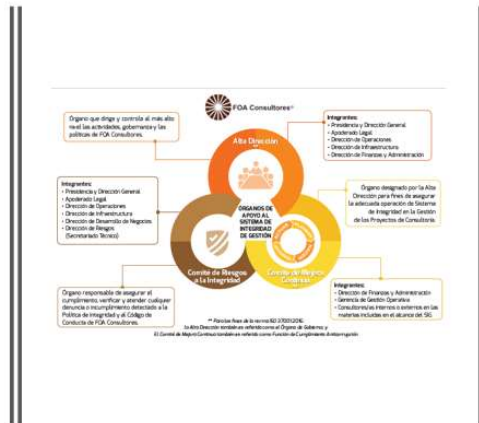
FOA Consultores®

Órgano que dirige y controla al más alto nivel las actividades, gobernanza y las políticas de FOA Consultores.

Alta Dirección

Integrantes:
• Presidencia y Dirección General
• Apoderado Legal
• Dirección de Operaciones
• Dirección de Infraestructura
• Dirección de Finanzas y Administración

Integrantes:
• Presidencia y Dirección General
• Apoderado Legal
• Dirección de Operaciones
• Dirección de Infraestructura
• Dirección de Desarrollo de Negocios
• Dirección de Riesgos (Secretariado Técnico)

ÓRGANOS DE APOYO AL SISTEMA DE INTEGRIDAD DE GESTIÓN

Órgano designado por la Alta Dirección para fines de asegurar la adecuada operación de Sistema de Integridad en la Gestión de los Proyectos de Consultoría

Comité de Riesgos a la Integridad

Comité de Mejora Continua

Órgano responsable de asegurar el cumplimiento, verificar y atender cualquier denuncia o incumplimiento detectado a la Política de Integridad y al Código de Conducta de FOA Consultores.

Integrantes:
• Dirección de Finanzas y Administración
• Gerencia de Gestión Operativa
• Consultores(as) internos o externos en las materias incluidas en el alcance del SIG

** Para los fines de la norma ISO 37001:2016, la Alta Dirección también es referida como el Órgano de Gobierno, y El Comité de Mejora Continua también es referido como Función de Cumplimiento Antisoborno